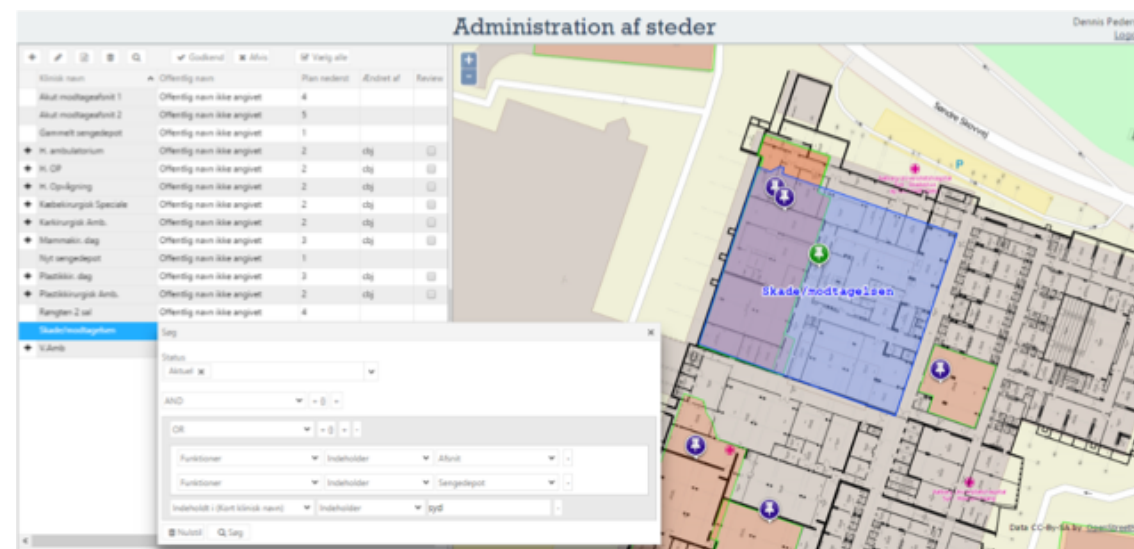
Administration af steder

Dennis Peder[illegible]
Log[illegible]

Godkend | Afvis | Vælg alle

| Klinisk navn | Offentlig navn | Plan nederst | Ændret af | Review |
|---|---|---|---|---|
| Akut modtageafsnit 1 | Offentlig navn ikke angivet | 4 | | |
| Akut modtageafsnit 2 | Offentlig navn ikke angivet | 5 | | |
| Gemmelt sengedepot | Offentlig navn ikke angivet | 1 | | |
| H. ambulatorium | Offentlig navn ikke angivet | 2 | cbj | |
| H. OP | Offentlig navn ikke angivet | 2 | cbj | |
| H. Opvågning | Offentlig navn ikke angivet | 2 | cbj | |
| Karkirurgisk Speciale | Offentlig navn ikke angivet | 2 | cbj | |
| Karkirurgisk Amb. | Offentlig navn ikke angivet | 2 | cbj | |
| Mammakir. dag | Offentlig navn ikke angivet | 3 | cbj | |
| Nyt sengedepot | Offentlig navn ikke angivet | 1 | | |
| Plastikkir. dag | Offentlig navn ikke angivet | 3 | cbj | |
| Plastikkirurgisk Amb. | Offentlig navn ikke angivet | 2 | cbj | |
| Røntgen 2 sal | Offentlig navn ikke angivet | 4 | | |
| Skadeмodtagelsen | | | | |
| V.Amb | | | | |

Søg
Status
Aktuel ×
AND
OR
Funktioner | Indeholder | Afsnit
Funktioner | Indeholder | Sengedepot
Indeholdt i (Kort klinisk navn) | Indeholder | syd
Nulstil | Søg

Søndre Skovvej
P
Skade/modtagelsen
Data CC-By-SA by OpenStreet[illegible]